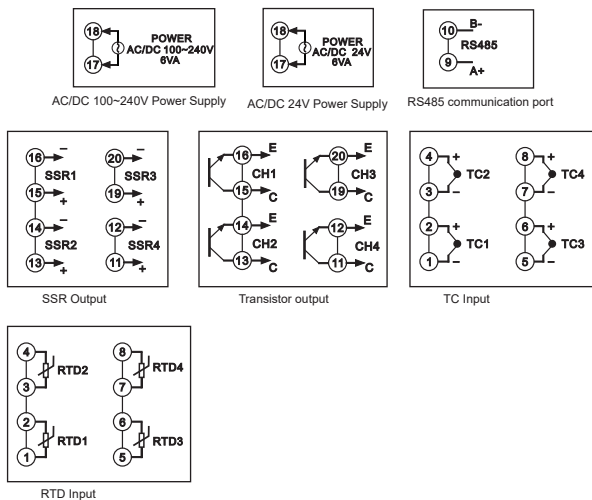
18
17
POWER
AC/DC 100~240V
6VA

AC/DC 100~240V Power Supply

18
17
POWER
AC/DC 24V
6VA

AC/DC 24V Power Supply

10
B-
RS485
9
A+

RS485 communication port

16
–
SSR1
15
+
20
–
SSR3
19
+
14
–
SSR2
13
+
12
–
SSR4
11
+

SSR Output

16
E
CH1
15
C
20
E
CH3
19
C
14
E
CH2
13
C
12
E
CH4
11
C

Transistor output

4
+
TC2
3
–
8
+
TC4
7
–
2
+
TC1
1
–
6
+
TC3
5
–

TC Input

4
3
RTD2
8
7
RTD4
2
1
RTD1
6
5
RTD3

RTD Input